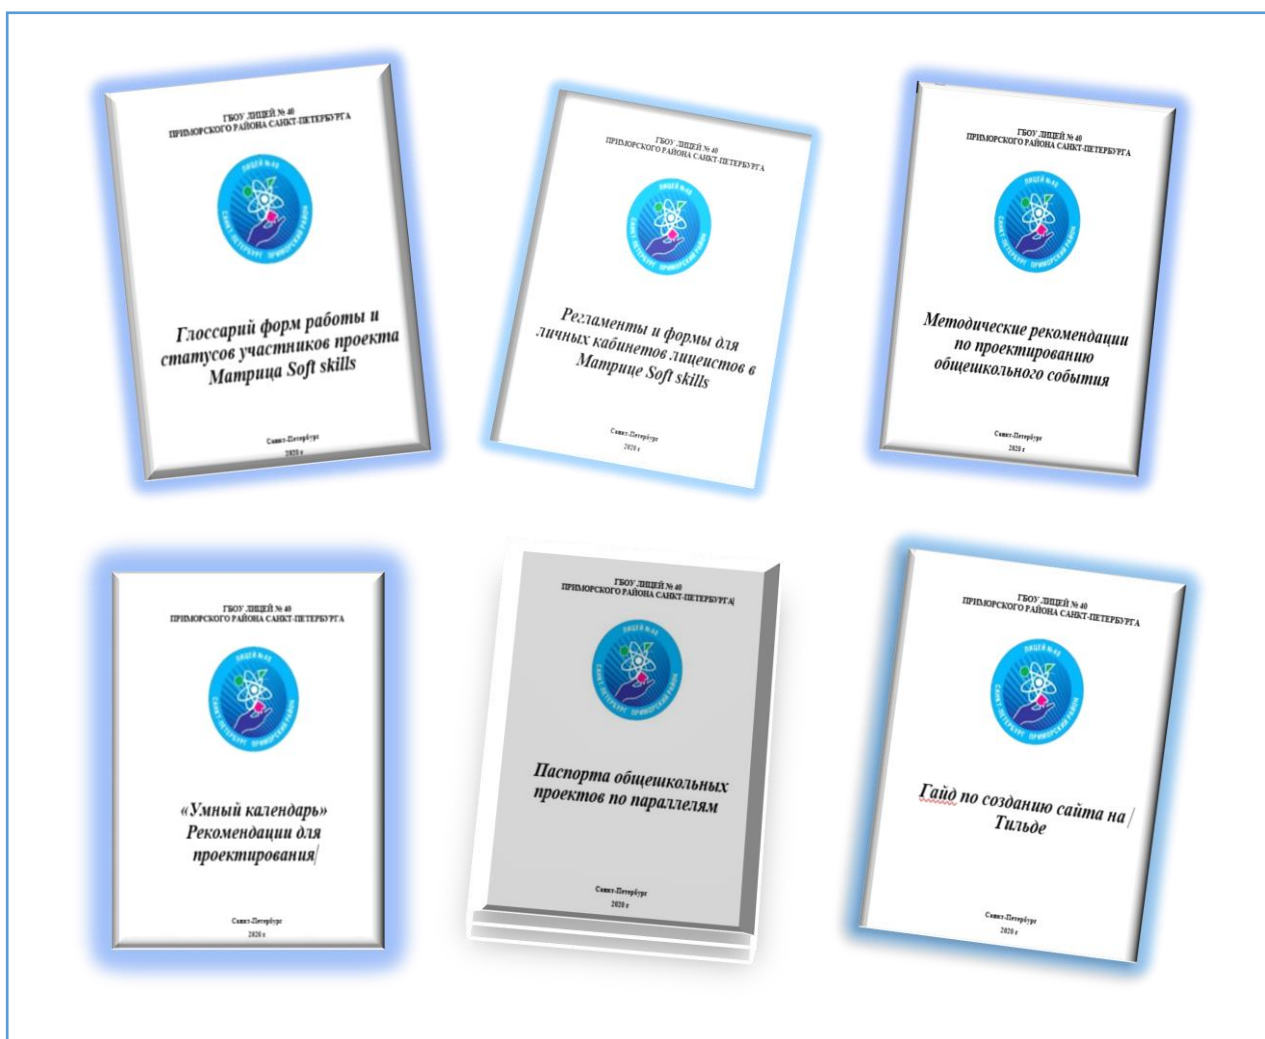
ГБОУ ЛИЦЕЙ № 40
ПРИМОРСКОГО РАЙОНА САНКТ-ПЕТЕРБУРГА

ЛИЦЕЙ №40
САНКТ-ПЕТЕРБУРГ ПРИМОРСКИЙ РАЙОН

Глоссарий форм работы и статусов участников проекта Матрица Soft skills

Санкт-Петербург
2020 г

ГБОУ ЛИЦЕЙ № 40
ПРИМОРСКОГО РАЙОНА САНКТ-ПЕТЕРБУРГА

ЛИЦЕЙ №40
САНКТ-ПЕТЕРБУРГ ПРИМОРСКИЙ РАЙОН

Регламенты и формы для личных кабинетов лицеистов в Матрице Soft skills

Санкт-Петербург
2020 г

ГБОУ ЛИЦЕЙ № 40
ПРИМОРСКОГО РАЙОНА САНКТ-ПЕТЕРБУРГА

ЛИЦЕЙ №40
САНКТ-ПЕТЕРБУРГ ПРИМОРСКИЙ РАЙОН

Методические рекомендации по проектированию общешкольного события

Санкт-Петербург
2020 г

ГБОУ ЛИЦЕЙ № 40
ПРИМОРСКОГО РАЙОНА САНКТ-ПЕТЕРБУРГА

ЛИЦЕЙ №40
САНКТ-ПЕТЕРБУРГ ПРИМОРСКИЙ РАЙОН

«Умный календарь» Рекомендации для проектирования

Санкт-Петербург
2020 г

ГБОУ ЛИЦЕЙ № 40
ПРИМОРСКОГО РАЙОНА САНКТ-ПЕТЕРБУРГА

ЛИЦЕЙ №40
САНКТ-ПЕТЕРБУРГ ПРИМОРСКИЙ РАЙОН

Паспорта общешкольных проектов по параллелям

Санкт-Петербург
2020 г

ГБОУ ЛИЦЕЙ № 40
ПРИМОРСКОГО РАЙОНА САНКТ-ПЕТЕРБУРГА

ЛИЦЕЙ №40
САНКТ-ПЕТЕРБУРГ ПРИМОРСКИЙ РАЙОН

Гайд по созданию сайта на Тильде

Санкт-Петербург
2020 г